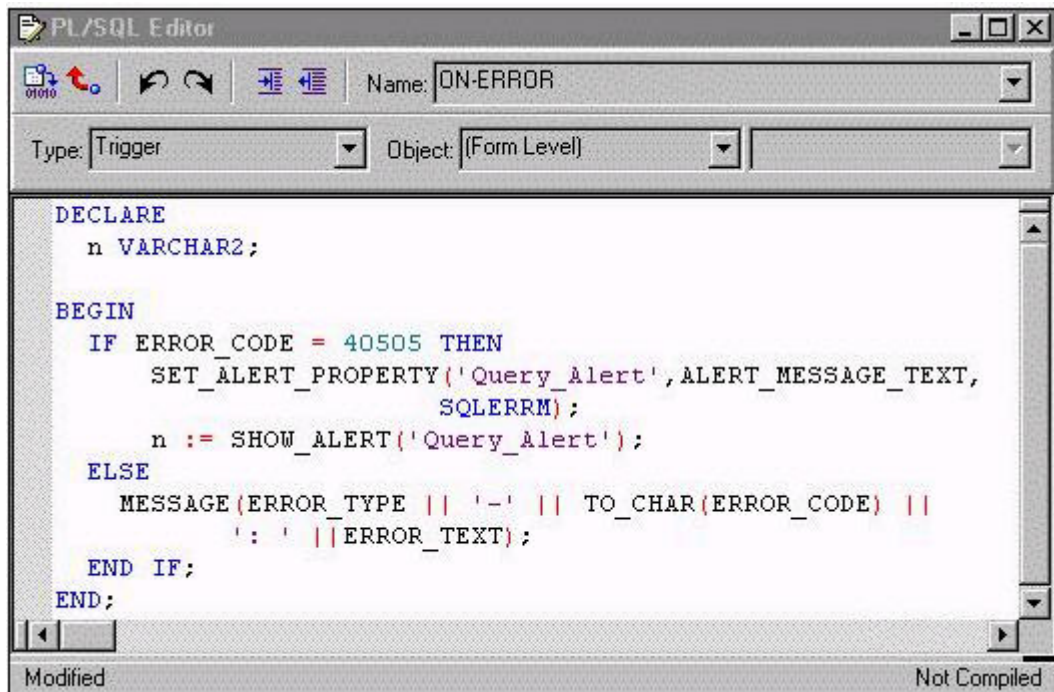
PL/SQL Editor

Name: ON-ERROR

Type: Trigger

Object: (Form Level)

```
DECLARE
  n VARCHAR2;

BEGIN
  IF ERROR_CODE = 40505 THEN
      SET_ALERT_PROPERTY('Query_Alert',ALERT_MESSAGE_TEXT,
                         SQLERRM);
      n := SHOW_ALERT('Query_Alert');
  ELSE
    MESSAGE(ERROR_TYPE || '-' || TO_CHAR(ERROR_CODE) ||
          ': ' ||ERROR_TEXT);
  END IF;
END;
```

Modified

Not Compiled